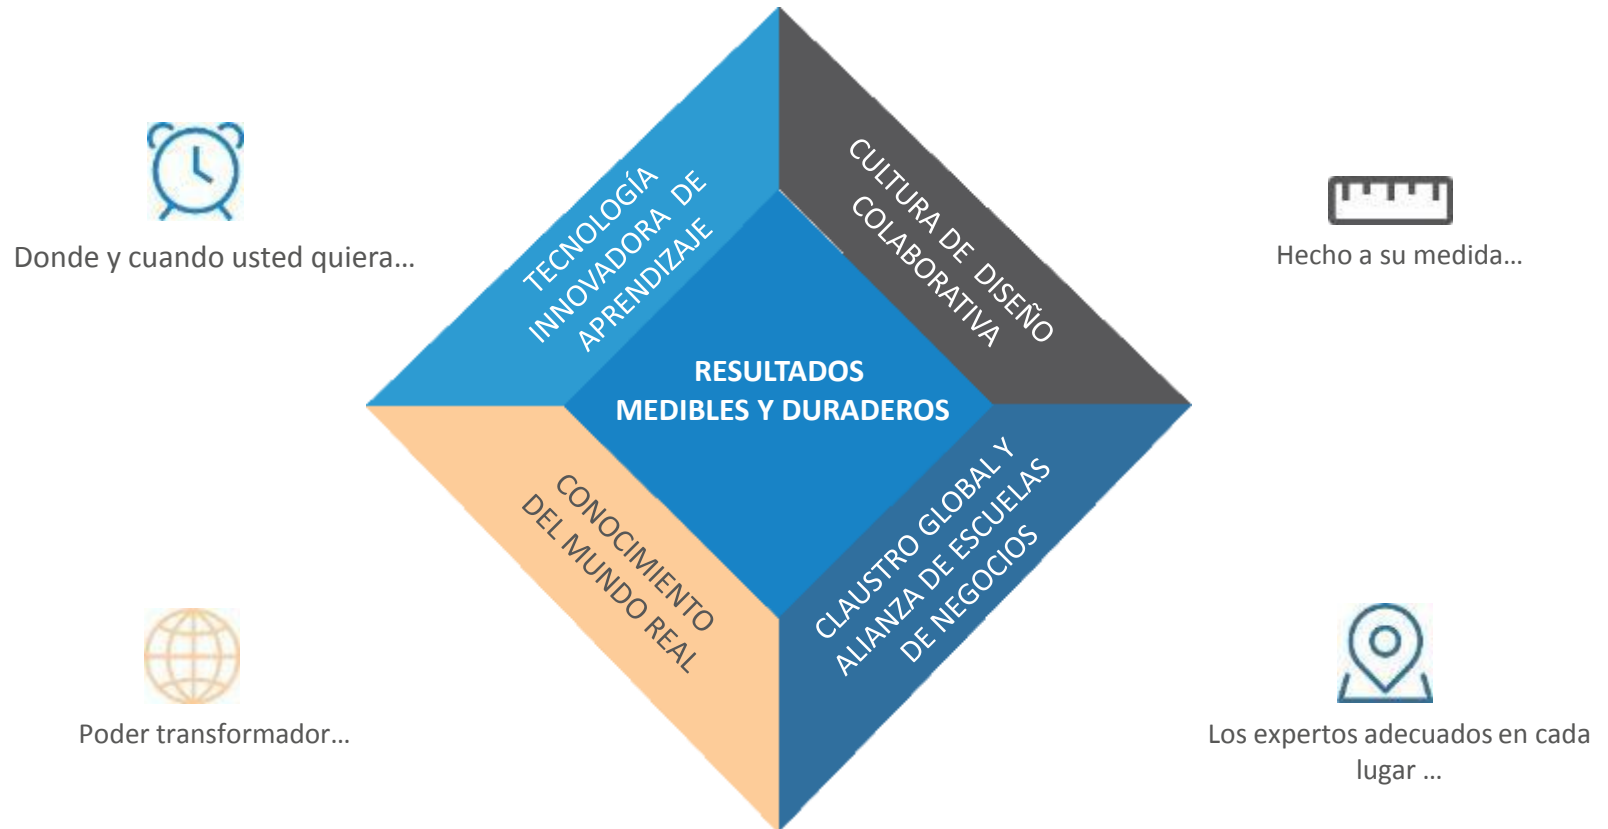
Donde y cuando usted quiera…

TECNOLOGÍA INNOVADORA DE APRENDIZAJE

CULTURA DE DISEÑO COLABORATIVA

Hecho a su medida…

RESULTADOS MEDIBLES Y DURADEROS

CONOCIMIENTO DEL MUNDO REAL

CLAUSTRO GLOBAL Y ALIANZA DE ESCUELAS DE NEGOCIOS

Poder transformador…

Los expertos adecuados en cada lugar …